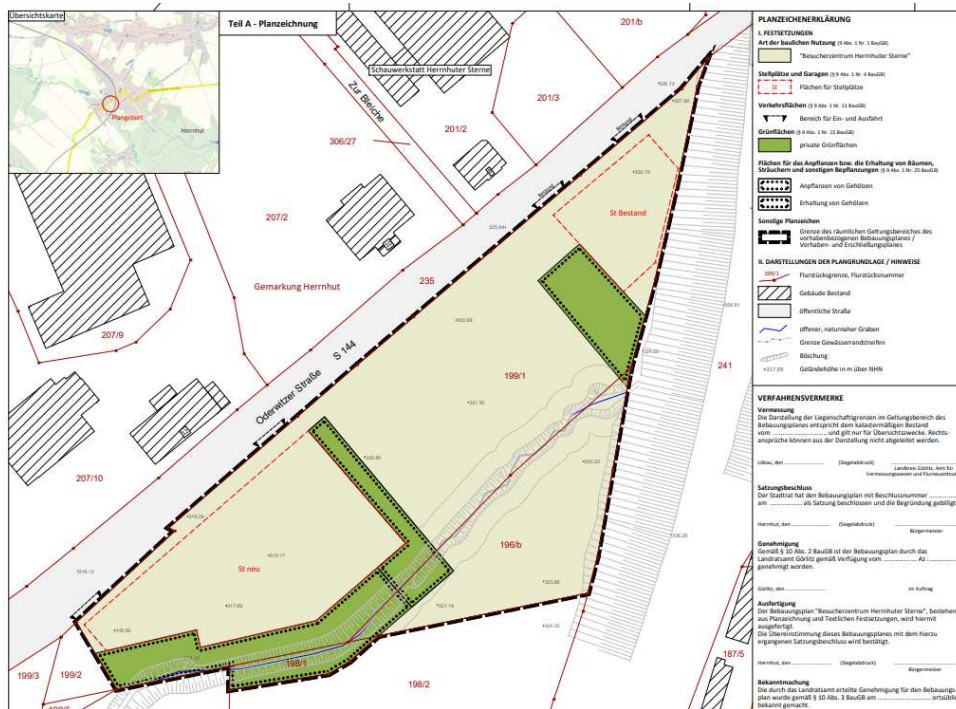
Übersichtskarte

Plangebiet

Herrnhut

Teil A - Planzeichnung

Schauwerkstatt Herrnhuter Sterne

Zur Bleiche

201/b

201/3

201/2

306/27

207/2

Gemarkung Herrnhut

235

207/9

Oderwitzer Straße S 144

St Bestand

199/1

241

207/10

196/b

St neu

198/1

199/3

199/2

198/2

187/5

PLANZEICHENERKLÄRUNG

I. FESTSETZUNGEN

Art der baulichen Nutzung (§ 9 Abs. 1 Nr. 1 BauGB)

"Besucherzentrum Herrnhuter Sterne"

Stellplätze und Garagen (§ 9 Abs. 1 Nr. 4 BauGB)

St

Flächen für Stellplätze

Verkehrsflächen (§ 9 Abs. 1 Nr. 11 BauGB)

Bereich für Ein- und Ausfahrt

Grünflächen (§ 9 Abs. 1 Nr. 15 BauGB)

private Grünflächen

Flächen für das Anpflanzen bzw. die Erhaltung von Bäumen, Sträuchern und sonstigen Bepflanzungen (§ 9 Abs. 1 Nr. 25 BauGB)

Anpflanzen von Gehölzen

Erhaltung von Gehölzen

Sonstige Planzeichen

Grenze des räumlichen Geltungsbereiches des vorhabenbezogenen Bebauungsplanes / Vorhaben- und Erschließungsplanes

II. DARSTELLUNGEN DER PLANGRUNDLAGE / HINWEISE

199/1

Flurstücksgrenze, Flurstücksnummer

Gebäude Bestand

öffentliche Straße

offener, naturnaher Graben

Grenze Gewässerrandstreifen

Böschung

+317.03

Geländehöhe in m über NHN

VERFAHRENSVERMERKE

Vermessung
Die Darstellung der Liegenschaftsgrenzen im Geltungsbereich des Bebauungsplanes entspricht dem katastermäßigen Bestand vom .................. und gilt nur für Übersichtszwecke. Rechtsansprüche können aus der Darstellung nicht abgeleitet werden.

Löbau, den .................. (Siegelabdruck) .................. Landkreis Görlitz, Amt für Vermessungswesen und Flurneuordnung

Satzungsbeschluss
Der Stadtrat hat den Bebauungsplan mit Beschlussnummer .................. am .................. als Satzung beschlossen und die Begründung gebilligt.

Herrnhut, den .................. (Siegelabdruck) .................. Bürgermeister

Genehmigung
Gemäß § 10 Abs. 2 BauGB ist der Bebauungsplan durch das Landratsamt Görlitz gemäß Verfügung vom .................. Az .................. genehmigt worden.

Görlitz, den .................. im Auftrag

Ausfertigung
Der Bebauungsplan "Besucherzentrum Herrnhuter Sterne", bestehend aus Planzeichnung und Textlichen Festsetzungen, wird hiermit ausgefertigt.
Die Übereinstimmung dieses Bebauungsplanes mit dem hierzu ergangenen Satzungsbeschluss wird bestätigt.

Herrnhut, den .................. (Siegelabdruck) .................. Bürgermeister

Bekanntmachung
Die durch das Landratsamt erteilte Genehmigung für den Bebauungsplan wurde gemäß § 10 Abs. 3 BauGB am .................. ortsüblich bekannt gemacht.